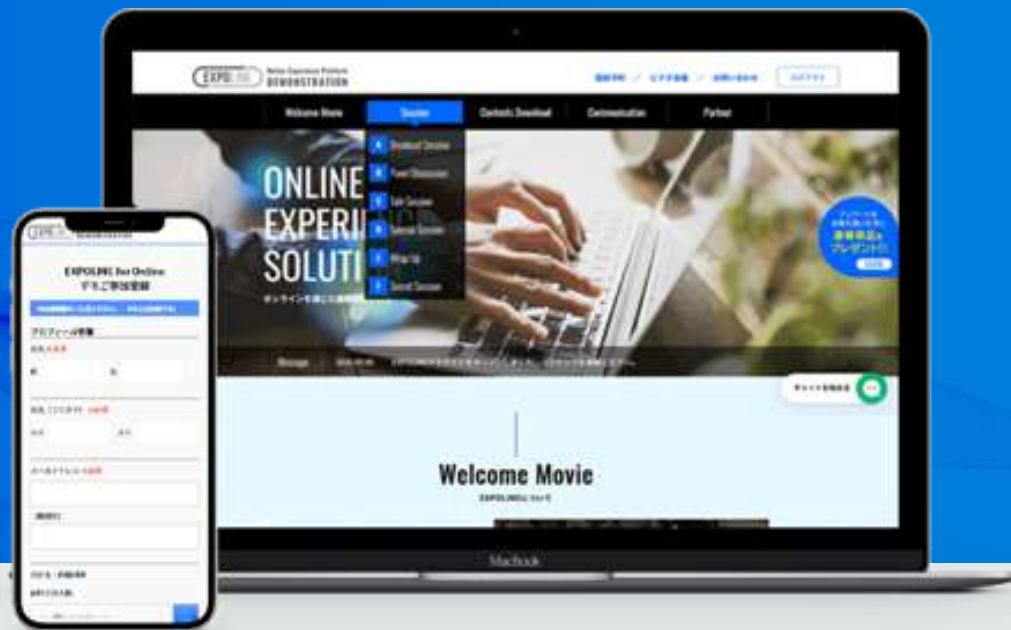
EXPOLINE Online Experience Platform DEMONSTRATION

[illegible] / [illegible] / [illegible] ログアウト

Welcome Movie
Session
Contents Download
Communication
Partner

Breakout Session
Panel Discussion
Talk Session
Seminar Session
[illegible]
Special Session

ONLINE EXPERI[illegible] SOLUTI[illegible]

オンラインを通じた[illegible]

Message 2020.00.00 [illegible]

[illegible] プレゼント!!

Welcome Movie
EXPOLINEについて

MacBook

EXPOLINE for Online デモご参加登録

プロフィール登録

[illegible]